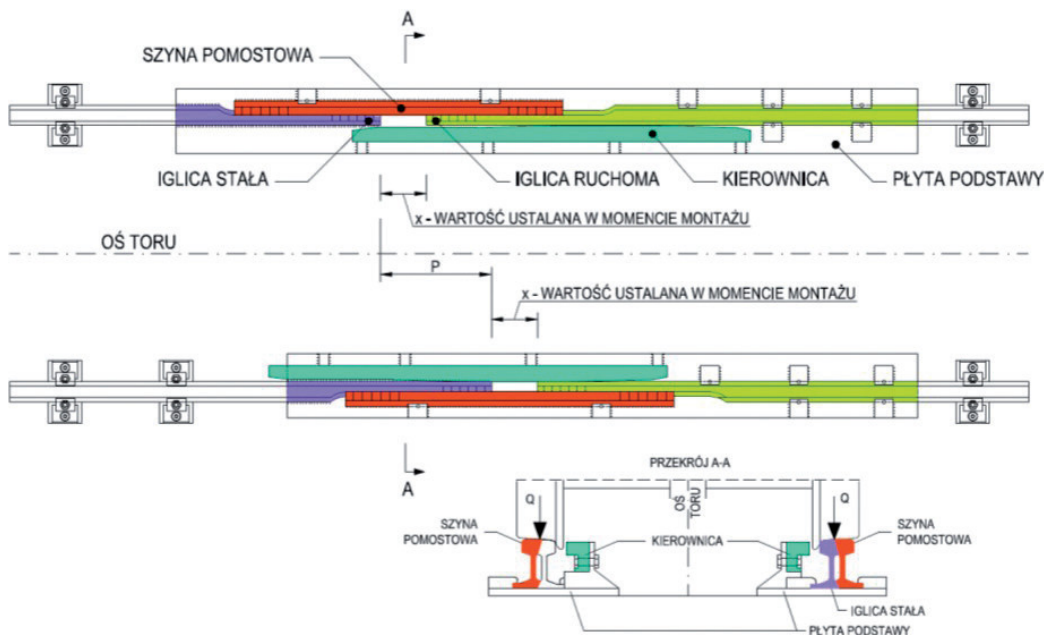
A

SZYNA POMOSTOWA

IGLICA STAŁA

IGLICA RUCHOMA

KIEROWNICA

PŁYTA PODSTAWY

x - WARTOŚĆ USTALANA W MOMENCIE MONTAŻU

OŚ TORU

P

x - WARTOŚĆ USTALANA W MOMENCIE MONTAŻU

A

PRZEKRÓJ A-A

OŚ TORU

Q

Q

SZYNA POMOSTOWA

KIEROWNICA

SZYNA POMOSTOWA

IGLICA STAŁA

PŁYTA PODSTAWY